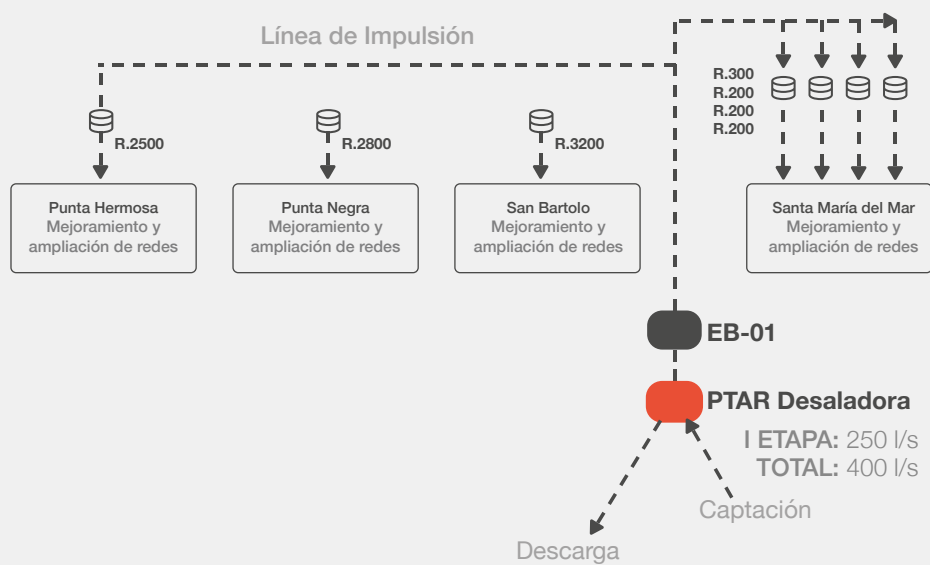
Línea de Impulsión

R.300
R.200
R.200
R.200

R.2500

R.2800

R.3200

Punta Hermosa
Mejoramiento y ampliación de redes

Punta Negra
Mejoramiento y ampliación de redes

San Bartolo
Mejoramiento y ampliación de redes

Santa María del Mar
Mejoramiento y ampliación de redes

EB-01

PTAR Desaladora

I ETAPA: 250 l/s
TOTAL: 400 l/s

Captación

Descarga